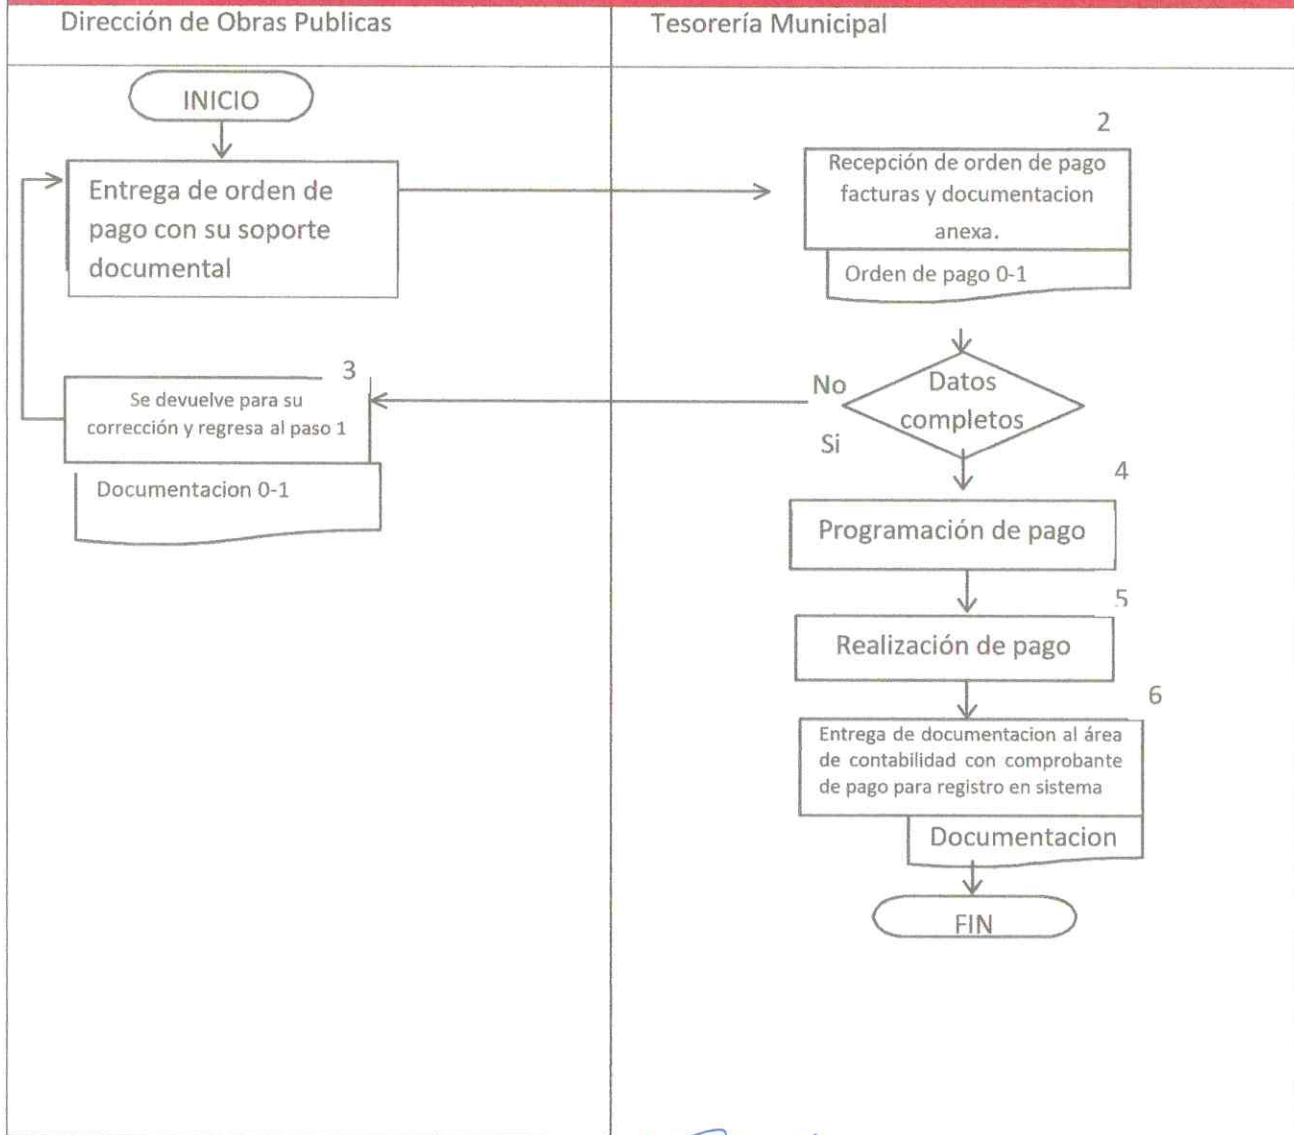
Dirección de Obras Publicas

Tesorería Municipal

INICIO

Entrega de orden de pago con su soporte documental

2

Recepción de orden de pago facturas y documentacion anexa.

Orden de pago 0-1

3

Se devuelve para su corrección y regresa al paso 1

Documentacion 0-1

No

Datos completos

Si

4

Programación de pago

5

Realización de pago

6

Entrega de documentacion al área de contabilidad con comprobante de pago para registro en sistema

Documentacion

FIN